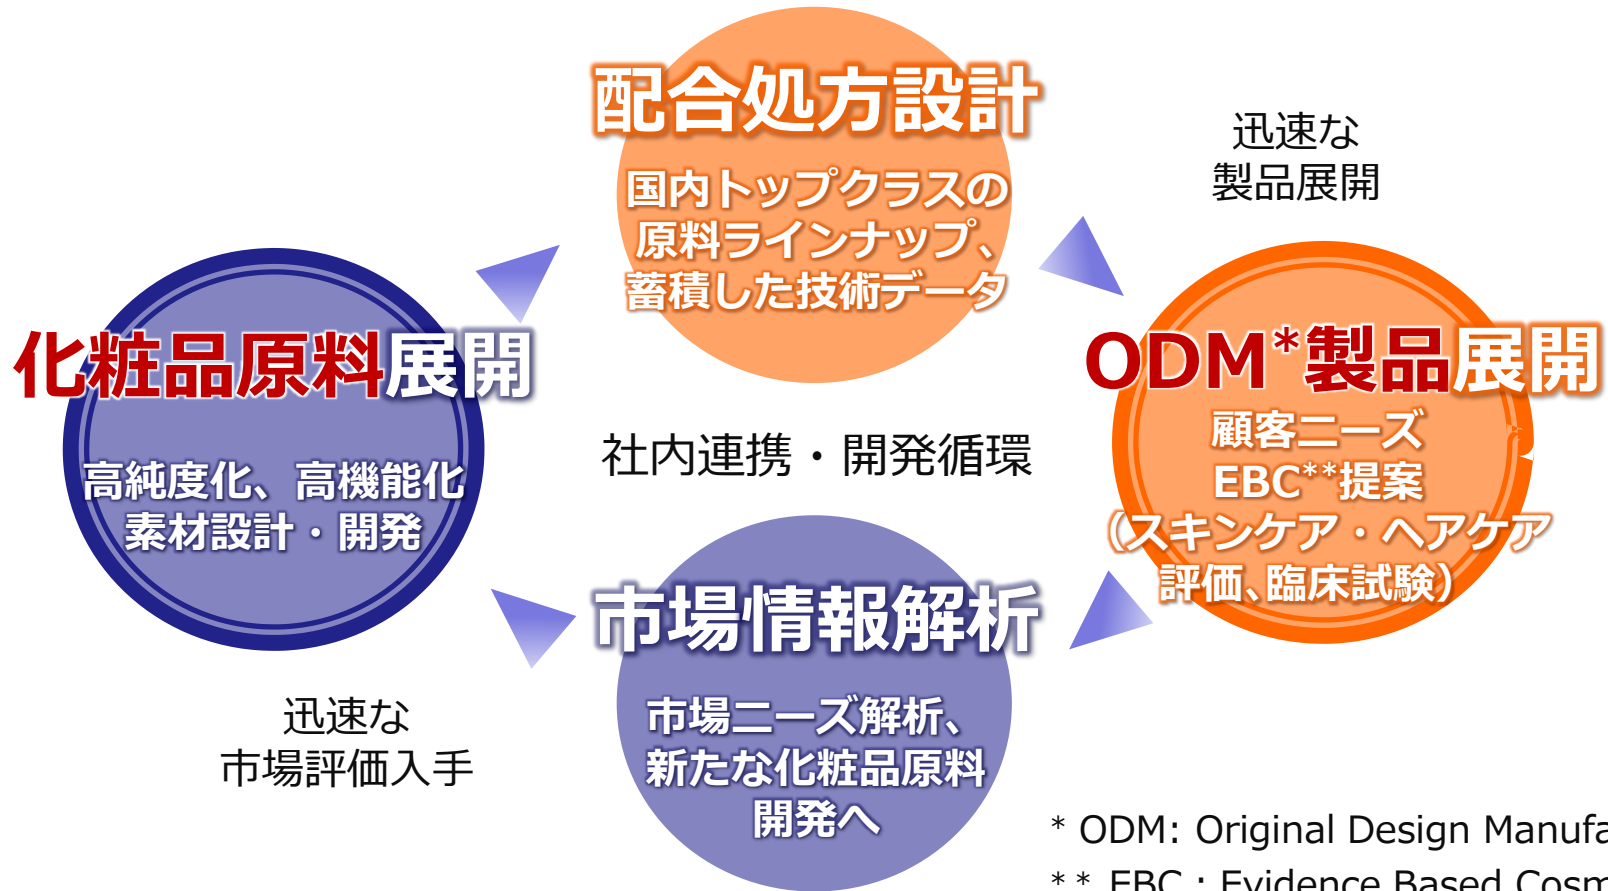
配合処方設計

国内トップクラスの原料ラインナップ、蓄積した技術データ

迅速な製品展開

化粧品原料展開

高純度化、高機能化素材設計・開発

社内連携・開発循環

ODM*製品展開

顧客ニーズ EBC**提案（スキンケア・ヘアケア評価、臨床試験）

市場情報解析

市場ニーズ解析、新たな化粧品原料開発へ

迅速な市場評価入手

* ODM: Original Design Manufa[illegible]

* * EBC : Evidence Based Cosm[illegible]